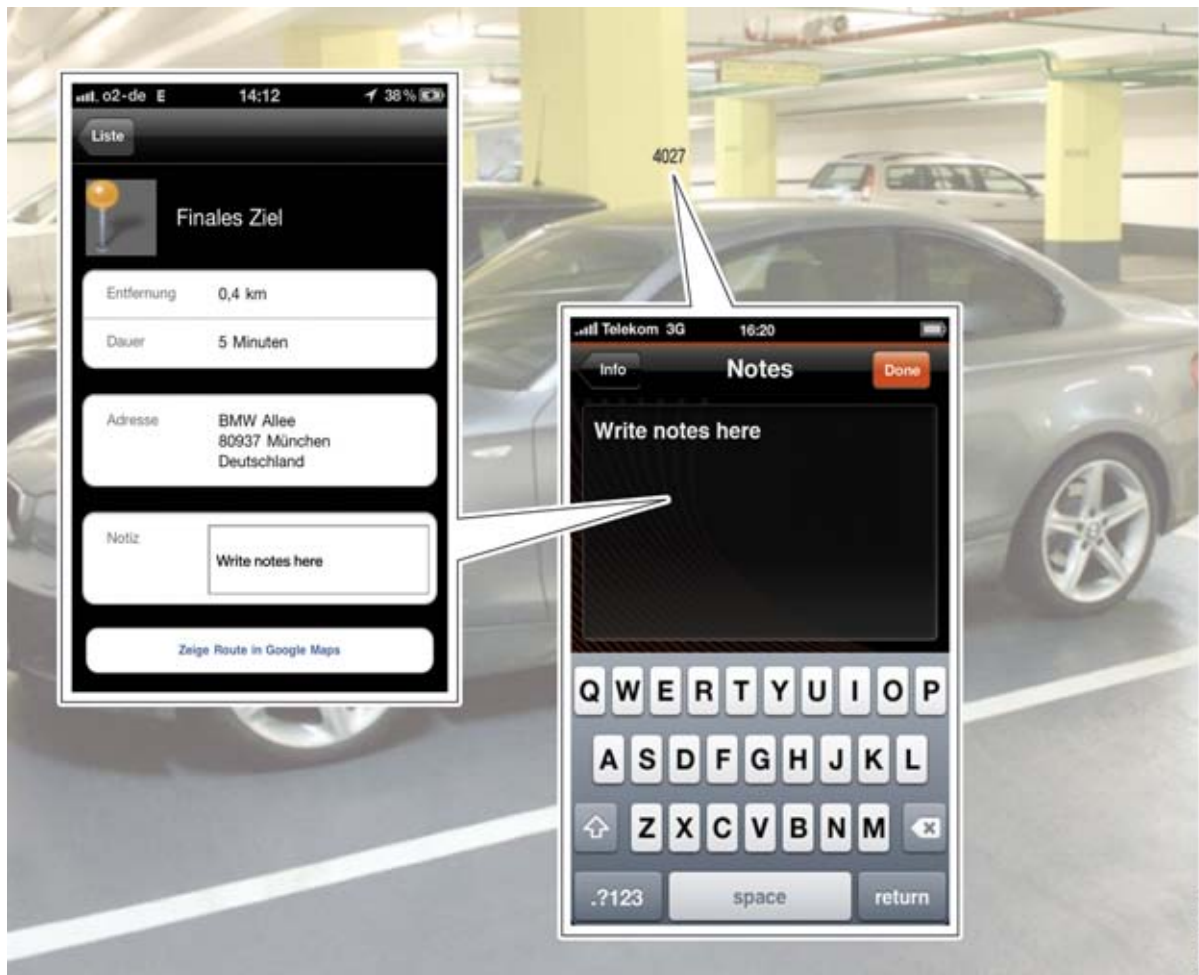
o2-de E 14:12 38 %

Liste

Finales Ziel

| Entfernung | 0,4 km |
|---|---|
| Dauer | 5 Minuten |

Adresse BMW Allee
80937 München
Deutschland

Notiz Write notes here

Zeige Route in Google Maps

4027

Telekom 3G 16:20

Info Notes Done

Write notes here

Q W E R T Y U I O P
A S D F G H J K L
Z X C V B N M
.?123 space return